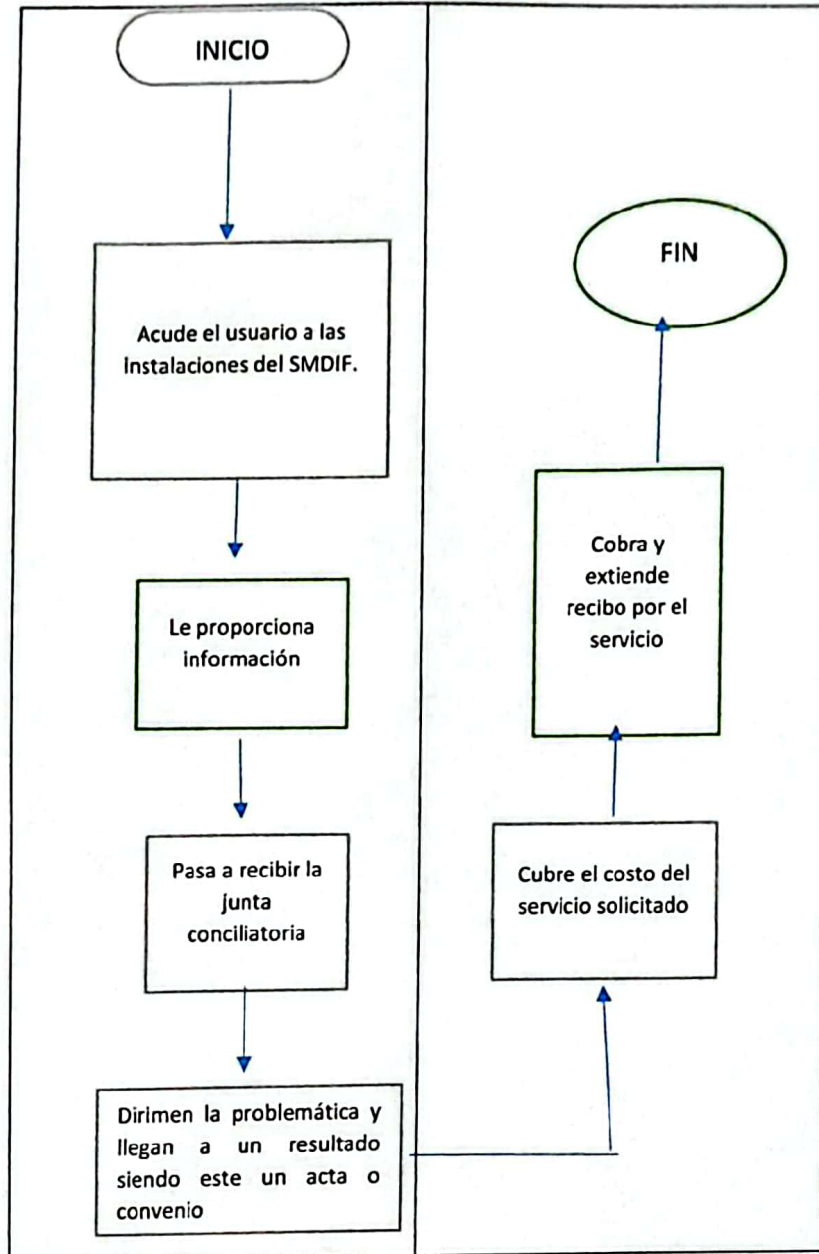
INICIO

Acude el usuario a las Instalaciones del SMDIF.

Le proporciona información

Pasa a recibir la junta conciliatoria

Dirimen la problemática y llegan a un resultado siendo este un acta o convenio

FIN

Cobra y extiende recibo por el servicio

Cubre el costo del servicio solicitado